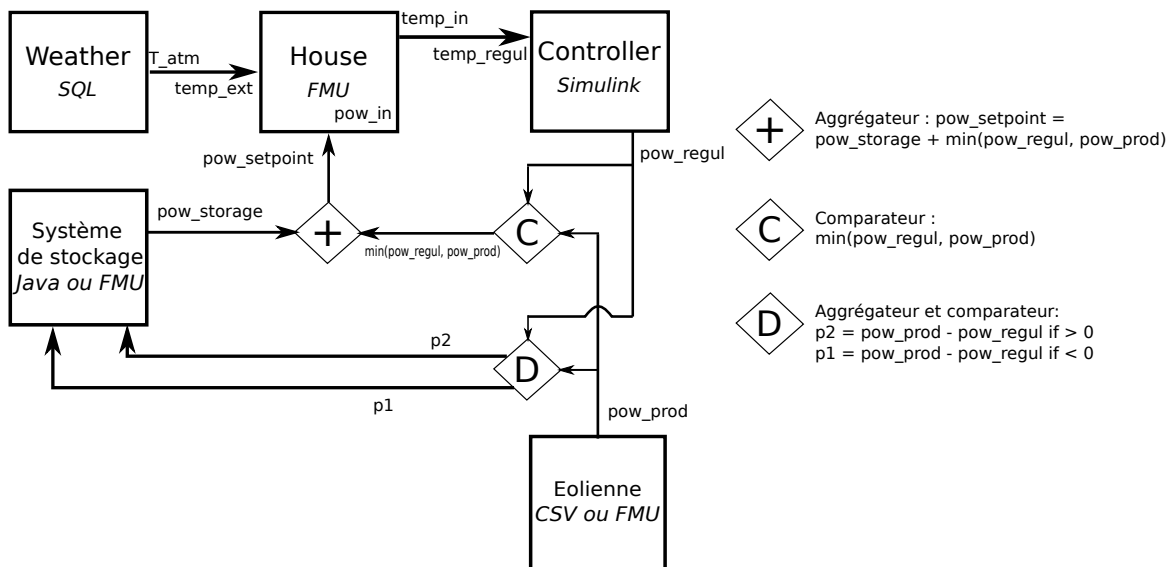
Weather
SQL

T_atm

temp_ext

House
FMU

pow_in

temp_in

temp_regul

Controller
Simulink

pow_regul

pow_setpoint

Système de stockage
Java ou FMU

pow_storage

+

C

min(pow_regul, pow_prod)

D

p2

p1

pow_prod

Eolienne
CSV ou FMU

+ Aggrégateur : pow_setpoint = pow_storage + min(pow_regul, pow_prod)

C Comparateur : min(pow_regul, pow_prod)

D Aggrégateur et comparateur: p2 = pow_prod - pow_regul if > 0 p1 = pow_prod - pow_regul if < 0